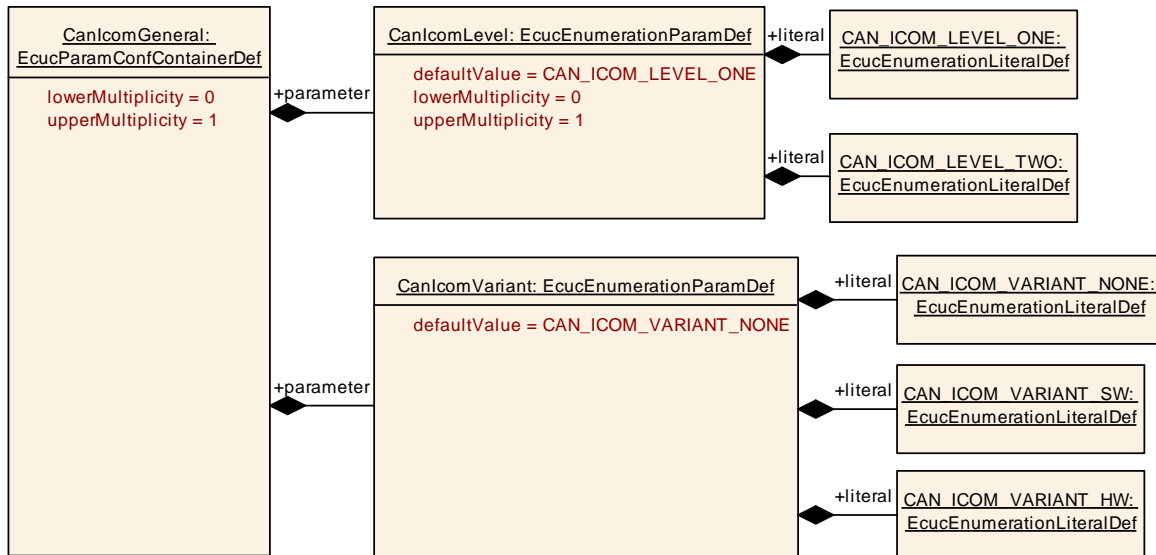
CanIcomGeneral: EcucParamConfContainerDef

lowerMultiplicity = 0
upperMultiplicity = 1

+parameter

CanIcomLevel: EcucEnumerationParamDef

defaultValue = CAN_ICOM_LEVEL_ONE
lowerMultiplicity = 0
upperMultiplicity = 1

+literal

CAN_ICOM_LEVEL_ONE: EcucEnumerationLiteralDef

+literal

CAN_ICOM_LEVEL_TWO: EcucEnumerationLiteralDef

+parameter

CanIcomVariant: EcucEnumerationParamDef

defaultValue = CAN_ICOM_VARIANT_NONE

+literal

CAN_ICOM_VARIANT_NONE: EcucEnumerationLiteralDef

+literal

CAN_ICOM_VARIANT_SW: EcucEnumerationLiteralDef

+literal

CAN_ICOM_VARIANT_HW: EcucEnumerationLiteralDef